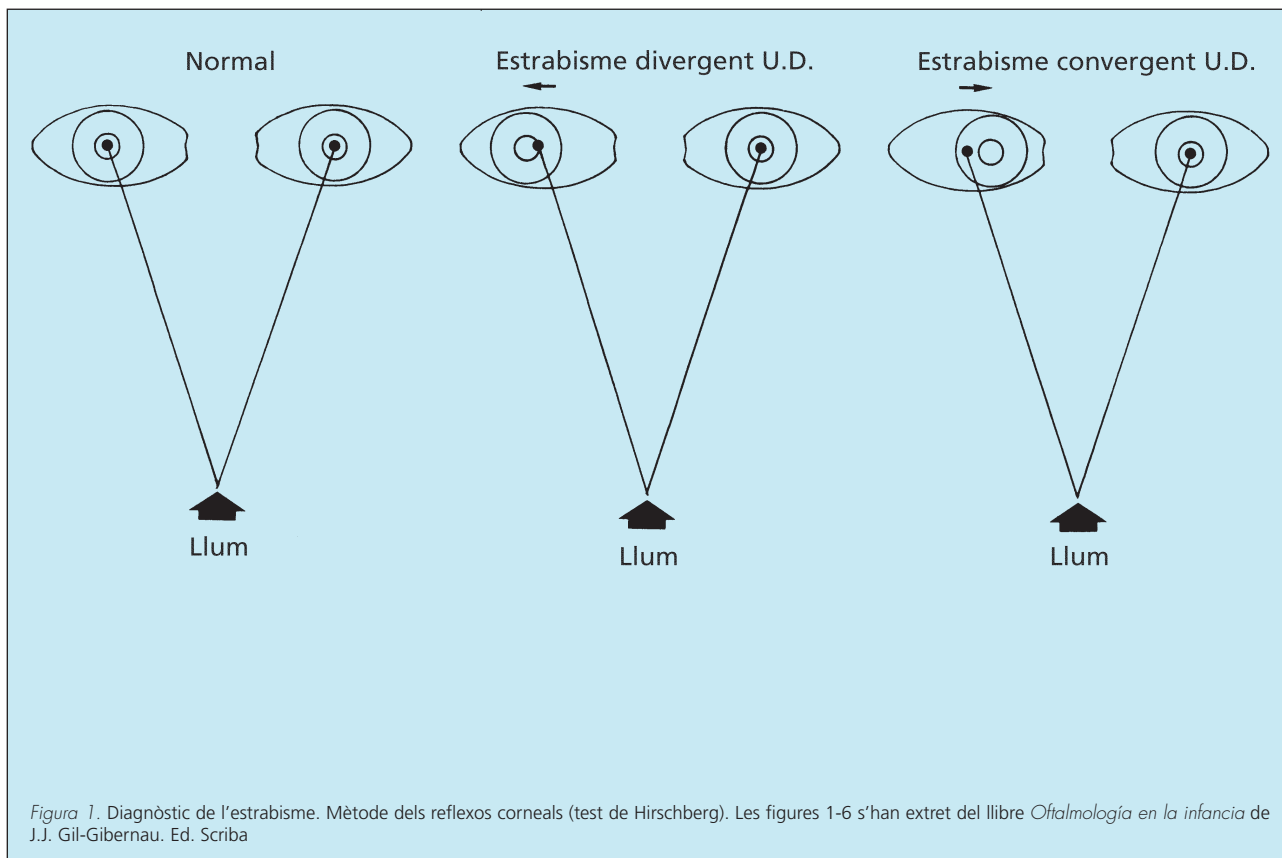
Normal

Estrabisme divergent U.D.

Estrabisme convergent U.D.

Llum

Llum

Llum

Figura 1. Diagnòstic de l'estrabisme. Mètode dels reflexos corneals (test de Hirschberg). Les figures 1-6 s'han extret del llibre Oftalmología en la infancia de J.J. Gil-Gibernau. Ed. Scriba